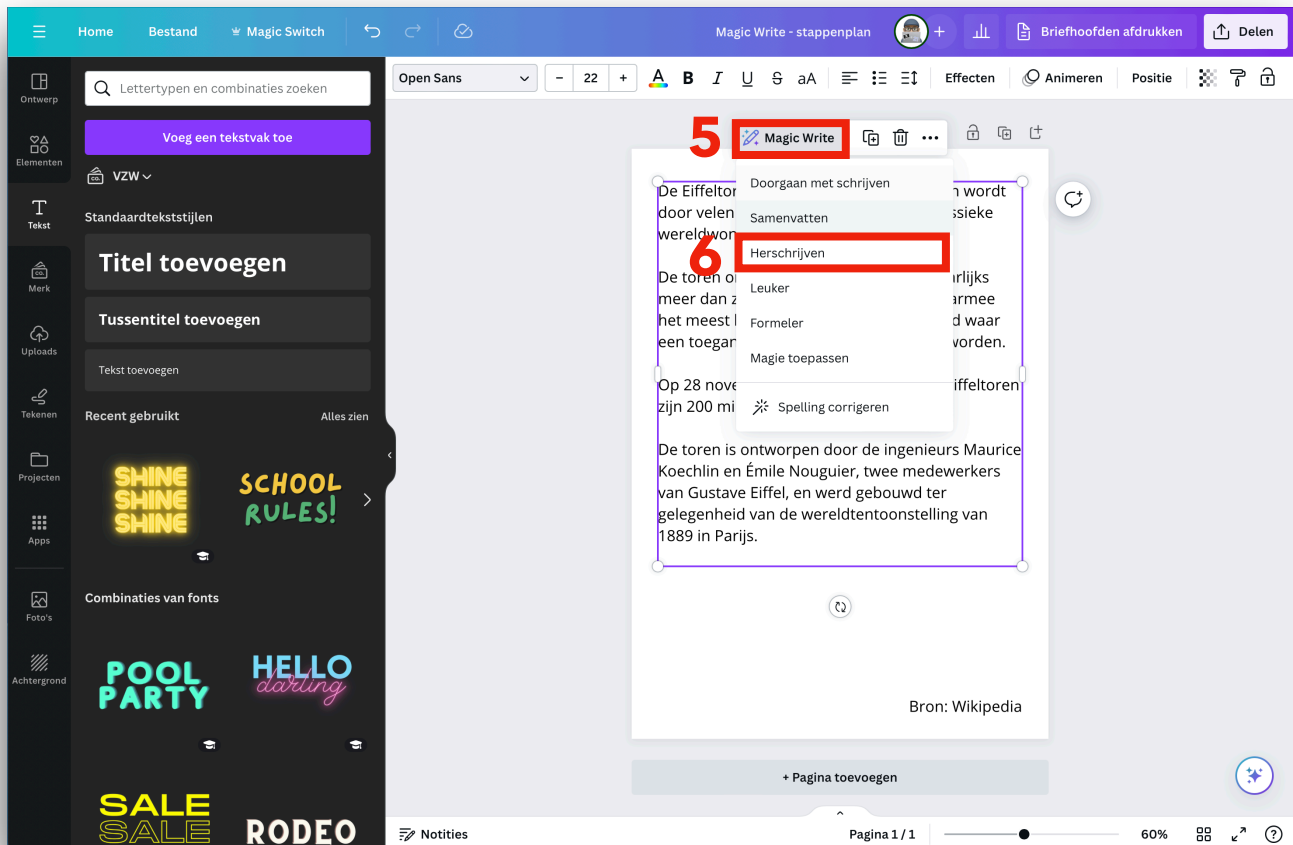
Home Bestand Magic Switch Magic Write - stappenplan Briefhoofden afdrukken Delen

Ontwerp
Elementen
Tekst
Merk
Uploads
Tekenen
Projecten
Apps
Foto's
Achtergrond

Lettertypen en combinaties zoeken
Voeg een tekstvak toe
VZW
Standaardtekststijlen
Titel toevoegen
Tussentitel toevoegen
Tekst toevoegen
Recent gebruikt Alles zien
SHINE SHINE SHINE
SCHOOL RULES!
Combinaties van fonts
POOL PARTY
HELLO darling
SALE SALE
RODEO

Open Sans 22 Effecten Animeren Positie

5 Magic Write
Doorgaan met schrijven
Samenvatten
6 Herschrijven
Leuker
Formeler
Magie toepassen
Spelling corrigeren

De Eiffeltor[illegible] wordt door velen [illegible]ssieke wereldwon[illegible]

De toren o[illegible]rlijks meer dan z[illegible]armee het meest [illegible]d waar een toegan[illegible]worden.

Op 28 nove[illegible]iffeltoren zijn 200 mi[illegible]

De toren is ontworpen door de ingenieurs Maurice Koechlin en Émile Nouguier, twee medewerkers van Gustave Eiffel, en werd gebouwd ter gelegenheid van de wereldtentoonstelling van 1889 in Parijs.

Bron: Wikipedia

+ Pagina toevoegen

Notities Pagina 1 / 1 60%